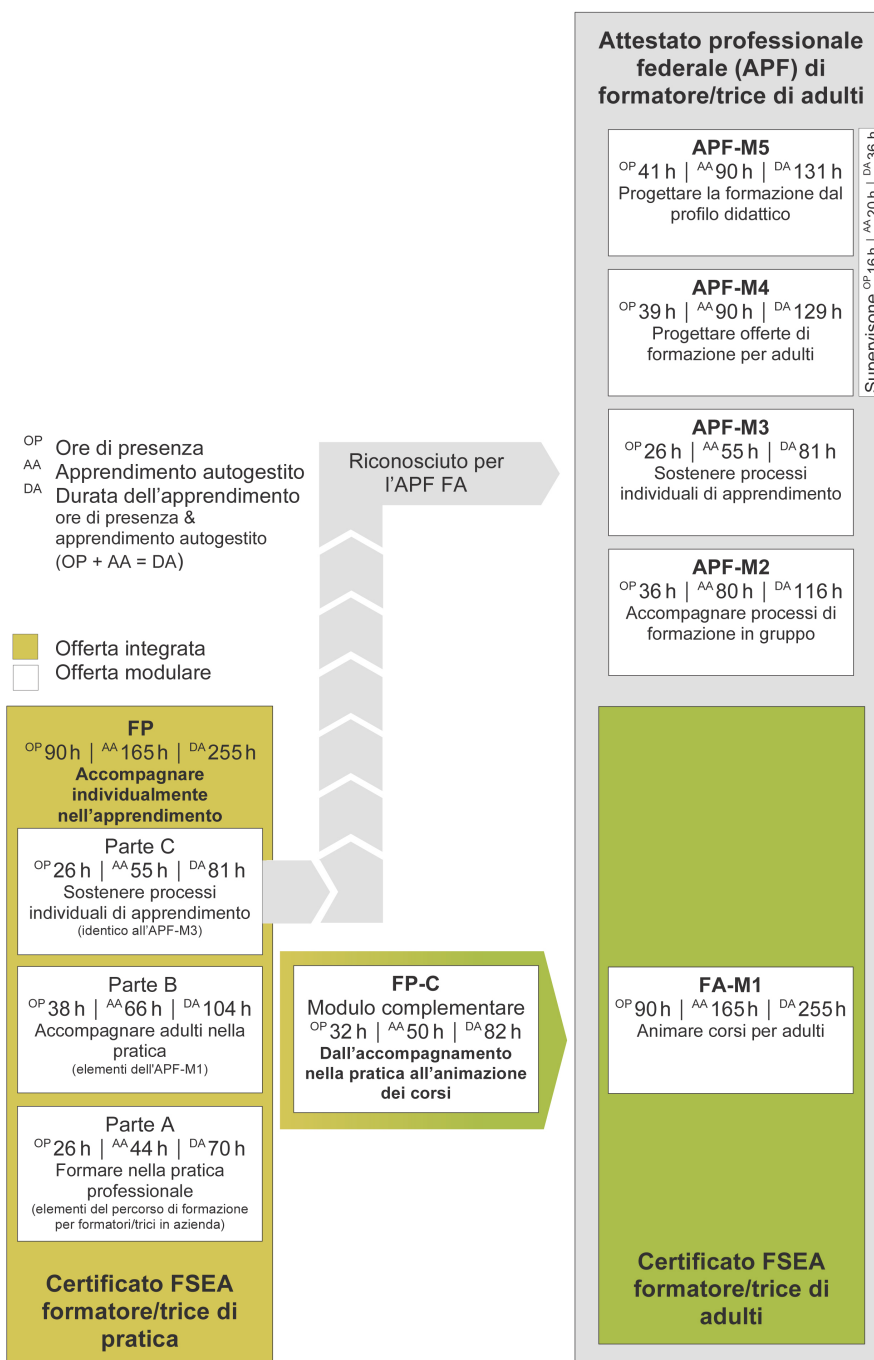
Attestato professionale federale (APF) di formatore/trice di adulti

APF-M5
$^{OP}$41 h | $^{AA}$90 h | $^{DA}$131 h
Progettare la formazione dal profilo didattico

APF-M4
$^{OP}$39 h | $^{AA}$90 h | $^{DA}$129 h
Progettare offerte di formazione per adulti

Supervisione $^{OP}$16 h | $^{AA}$20 h | $^{DA}$36 h

APF-M3
$^{OP}$26 h | $^{AA}$55 h | $^{DA}$81 h
Sostenere processi individuali di apprendimento

APF-M2
$^{OP}$36 h | $^{AA}$80 h | $^{DA}$116 h
Accompagnare processi di formazione in gruppo

$^{OP}$ Ore di presenza
$^{AA}$ Apprendimento autogestito
$^{DA}$ Durata dell'apprendimento
ore di presenza & apprendimento autogestito (OP + AA = DA)

Riconosciuto per l'APF FA

Offerta integrata
Offerta modulare

FP
$^{OP}$90 h | $^{AA}$165 h | $^{DA}$255 h
Accompagnare individualmente nell'apprendimento

Parte C
$^{OP}$26 h | $^{AA}$55 h | $^{DA}$81 h
Sostenere processi individuali di apprendimento
(identico all'APF-M3)

Parte B
$^{OP}$38 h | $^{AA}$66 h | $^{DA}$104 h
Accompagnare adulti nella pratica
(elementi dell'APF-M1)

Parte A
$^{OP}$26 h | $^{AA}$44 h | $^{DA}$70 h
Formare nella pratica professionale
(elementi del percorso di formazione per formatori/trici in azienda)

Certificato FSEA formatore/trice di pratica

FP-C
Modulo complementare
$^{OP}$32 h | $^{AA}$50 h | $^{DA}$82 h
Dall'accompagnamento nella pratica all'animazione dei corsi

FA-M1
$^{OP}$90 h | $^{AA}$165 h | $^{DA}$255 h
Animare corsi per adulti

Certificato FSEA formatore/trice di adulti